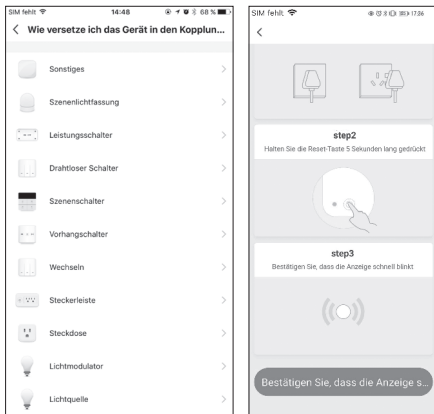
SIM fehlt 14:48 68 %

Wie versetze ich das Gerät in den Kopplun...

Sonstiges

Szenenlichtfassung

Leistungsschalter

Drahtloser Schalter

Szenenschalter

Vorhangschalter

Wechseln

Steckerleiste

Steckdose

Lichtmodulator

Lichtquelle

SIM fehlt 17:36

step2

Halten Sie die Reset-Taste 5 Sekunden lang gedrückt

step3

Bestätigen Sie, dass die Anzeige schnell blinkt

Bestätigen Sie, dass die Anzeige s...